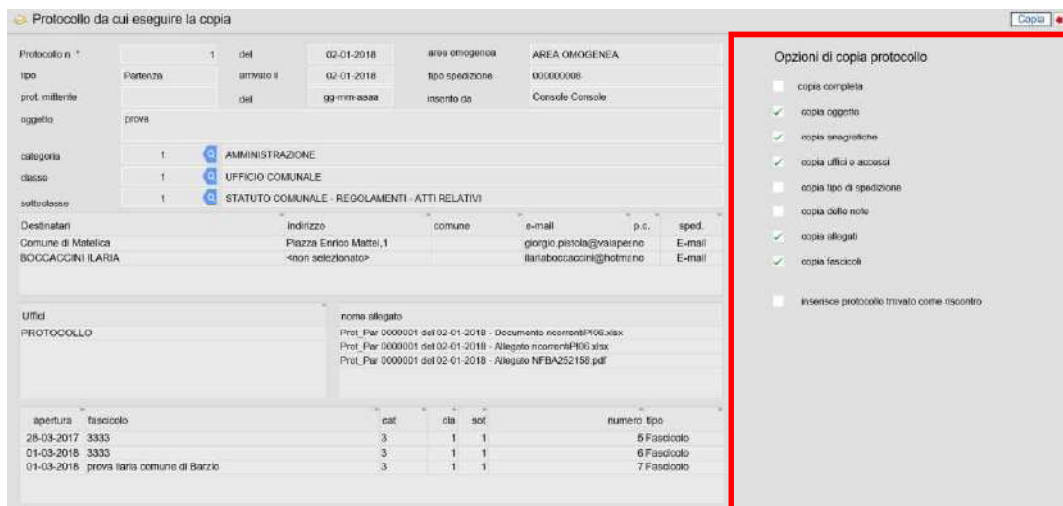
Protocollo da cui eseguire la copia

Copia

| Protocollo n. * | 1 | del | 02-01-2018 | area omogenea | AREA OMOGENEA |
|---|---|---|---|---|---|
| tipo | Partenza | arrivato il | 02-01-2018 | tipo spedizione | 000000008 |
| prot. mittente | | del | gg-mm-aaaa | inserito da | Console Console |

oggetto prova

categoria 1 AMMINISTRAZIONE
classe 1 UFFICIO COMUNALE
sottoclasse 1 STATUTO COMUNALE - REGOLAMENTI - ATTI RELATIVI

| Destinatari | indirizzo | comune | e-mail | p.c. | sped. |
|---|---|---|---|---|---|
| Comune di Matelica | Piazza Enrico Mattei,1 | | giorgio.pistola@valaperno | | E-mail |
| BOCCACCINI ILARIA | <non selezionato> | | ilariaboccaccini@hotmailno | | E-mail |

Uffici
PROTOCOLLO

nome allegato
Prot_Par 0000001 del 02-01-2018 - Documento ricorrentiPI06.xlsx
Prot_Par 0000001 del 02-01-2018 - Allegato ricorrentiPI06.xlsx
Prot_Par 0000001 del 02-01-2018 - Allegato NFBA252158.pdf

| apertura | fascicolo | cat | cla | sot | numero | tipo |
|---|---|---|---|---|---|---|
| 28-03-2017 | 3333 | 3 | 1 | 1 | 5 | Fascicolo |
| 01-03-2018 | 3333 | 3 | 1 | 1 | 6 | Fascicolo |
| 01-03-2018 | prova ilaria comune di Barzio | 3 | 1 | 1 | 7 | Fascicolo |

Opzioni di copia protocollo
copia completa
copia oggetto
copia anagrafiche
copia uffici e accessi
copia tipo di spedizione
copia delle note
copia allegati
copia fascicoli
inserisce protocollo trovato come riscontro